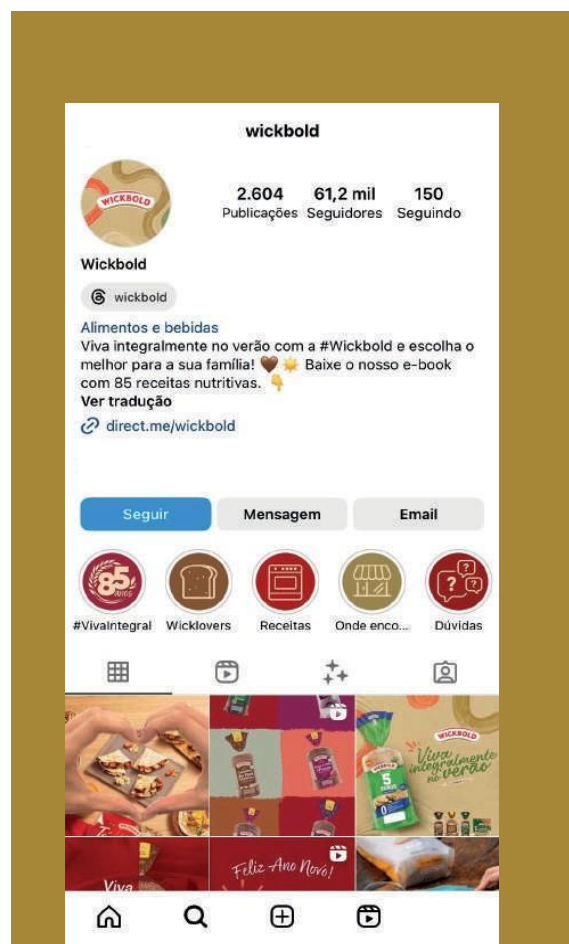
wickbold

WICKBOLD

2.604 Publicações
61,2 mil Seguidores
150 Seguindo

Wickbold

wickbold

Alimentos e bebidas
Viva integralmente no verão com a #Wickbold e escolha o melhor para a sua família! 🤎🌞 Baixe o nosso e-book com 85 receitas nutritivas. 👇
Ver tradução
direct.me/wickbold

Seguir
Mensagem
Email

85 ANOS
#VivaIntegral
Wicklovers
Receitas
Onde enco...
Dúvidas

WICKBOLD
Viva integralmente no verão
5 SERES

Viva
Feliz Ano Novo!